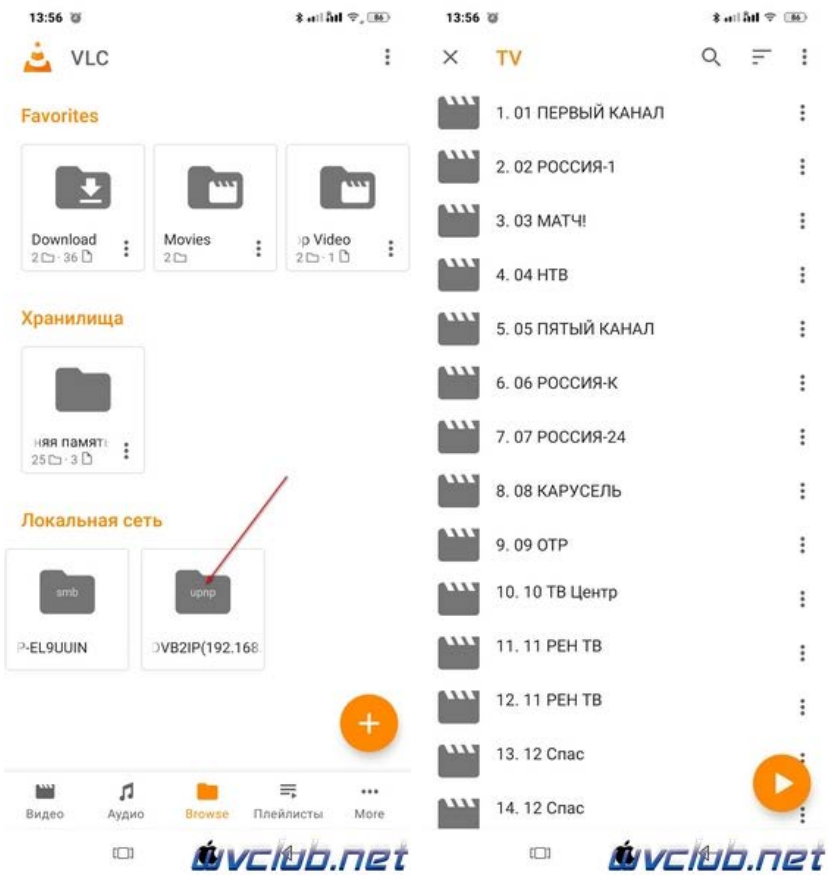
13:56

VLC

Favorites

Download
2 · 36

Movies
2

p Video
2 · 1

Хранилища

няя памят
25 · 3

Локальная сеть

smb
P-EL9UUIN

upnp
DVB2IP(192.168

+

Видео
Аудио
Browse
Плейлисты
More

vclub.net

13:56

TV

1. 01 ПЕРВЫЙ КАНАЛ
2. 02 РОССИЯ-1
3. 03 МАТЧ!
4. 04 НТВ
5. 05 ПЯТЫЙ КАНАЛ
6. 06 РОССИЯ-К
7. 07 РОССИЯ-24
8. 08 КАРУСЕЛЬ
9. 09 ОТР
10. 10 ТВ Центр
11. 11 РЕН ТВ
12. 11 РЕН ТВ
13. 12 Спас
14. 12 Спас

vclub.net